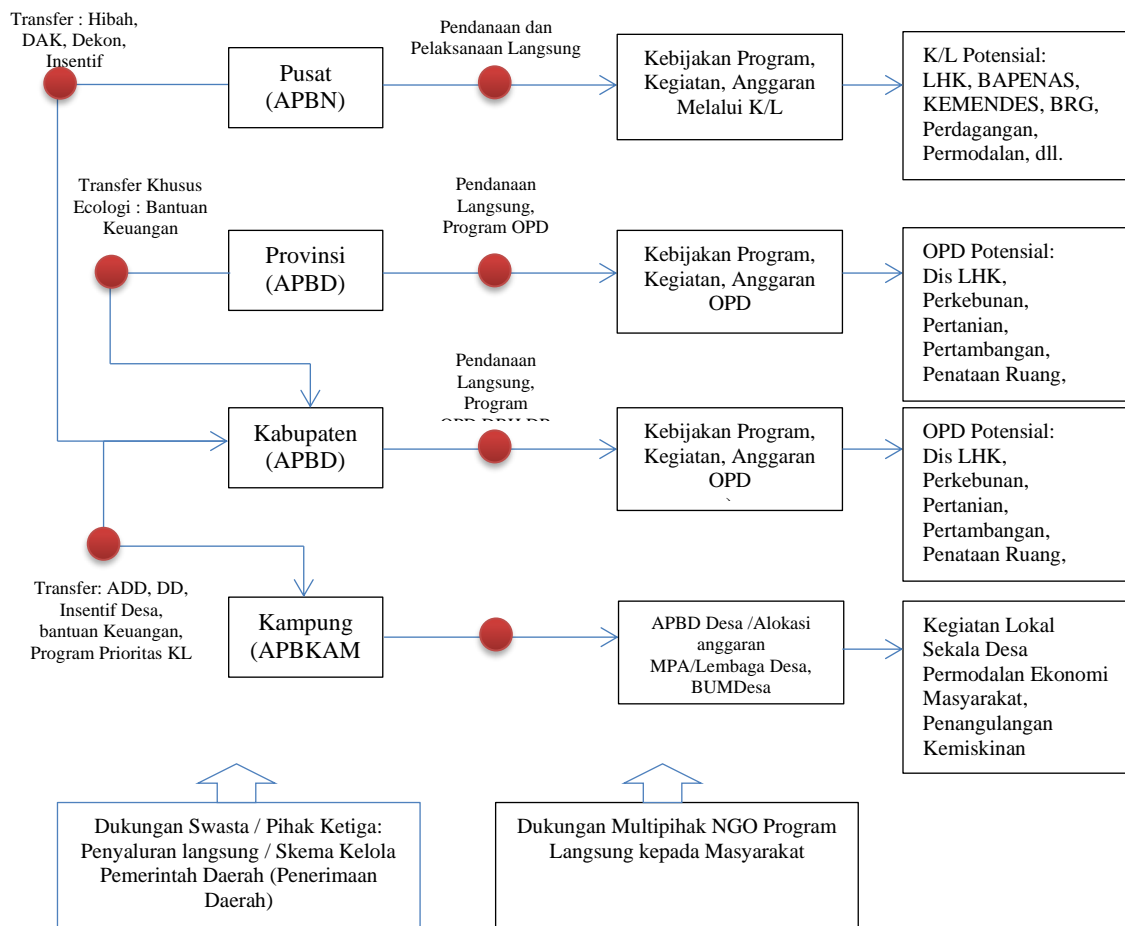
Transfer : Hibah, DAK, Dekon, Insentif

Pusat (APBN)

Pendanaan dan Pelaksanaan Langsung

Kebijakan Program, Kegiatan, Anggaran Melalui K/L

K/L Potensial: LHK, BAPENAS, KEMENDES, BRG, Perdagangan, Permodalan, dll.

Transfer Khusus Ecologi : Bantuan Keuangan

Provinsi (APBD)

Pendanaan Langsung, Program OPD

Kebijakan Program, Kegiatan, Anggaran OPD

OPD Potensial: Dis LHK, Perkebunan, Pertanian, Pertambangan, Penataan Ruang,

Pendanaan Langsung, Program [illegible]

Kabupaten (APBD)

Kebijakan Program, Kegiatan, Anggaran OPD

OPD Potensial: Dis LHK, Perkebunan, Pertanian, Pertambangan, Penataan Ruang,

Transfer: ADD, DD, Insentif Desa, bantuan Keuangan, Program Prioritas KL

Kampung (APBKAM

APBD Desa /Alokasi anggaran MPA/Lembaga Desa, BUMDesa

Kegiatan Lokal Sekala Desa Permodalan Ekonomi Masyarakat, Penangulangan Kemiskinan

Dukungan Swasta / Pihak Ketiga: Penyaluran langsung / Skema Kelola Pemerintah Daerah (Penerimaan Daerah)

Dukungan Multipihak NGO Program Langsung kepada Masyarakat